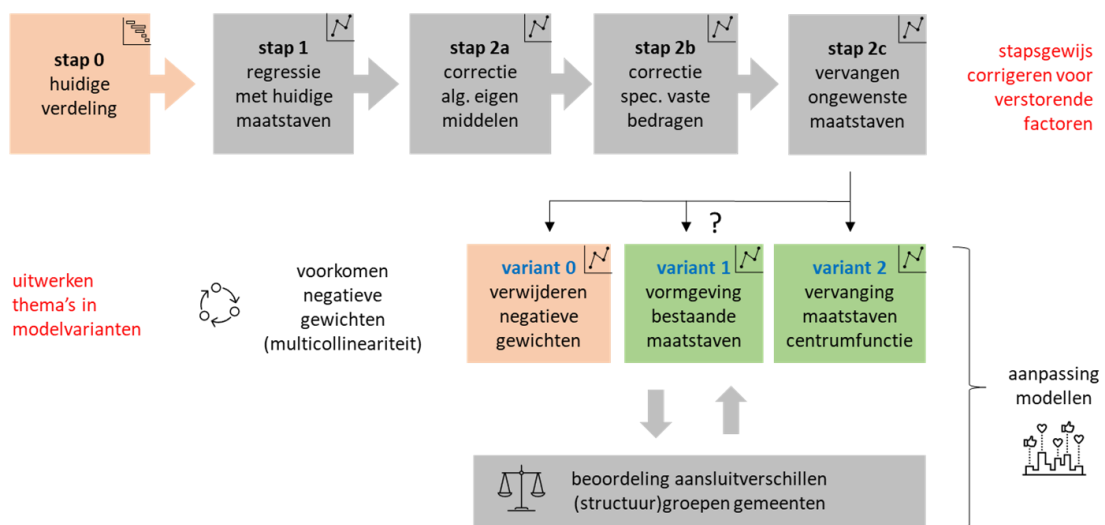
stap 0
huidige
verdeling

stap 1
regressie
met huidige
maatstaven

stap 2a
correctie
alg. eigen
middelen

stap 2b
correctie
spec. vaste
bedragen

stap 2c
vervangen
ongewenste
maatstaven

stapsgewijs corrigeren voor verstorende factoren

?

uitwerken thema's in modelvarianten

voorkomen negatieve gewichten (multicollineariteit)

variant 0
verwijderen
negatieve
gewichten

variant 1
vormgeving
bestaande
maatstaven

variant 2
vervanging
maatstaven
centrumfunctie

aanpassing modellen

beoordeling aansluitverschillen
(structuur)groepen gemeenten